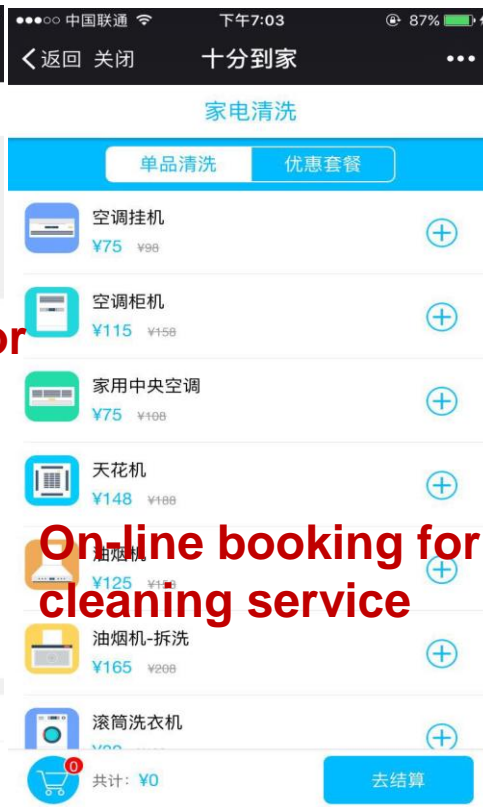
●●●○○ 中国联通 下午7:03 87%

〈返回 关闭 十分到家 •••

家电清洗

单品清洗 优惠套餐

空调挂机
¥75 ¥98

空调柜机
¥115 ¥158

or

家用中央空调
¥75 ¥108

天花机
¥148 ¥188

油烟机
¥125 ¥1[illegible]

On-line booking for cleaning service

油烟机-拆洗
¥165 ¥208

滚筒洗衣机
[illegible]

0
共计: ¥0

去结算